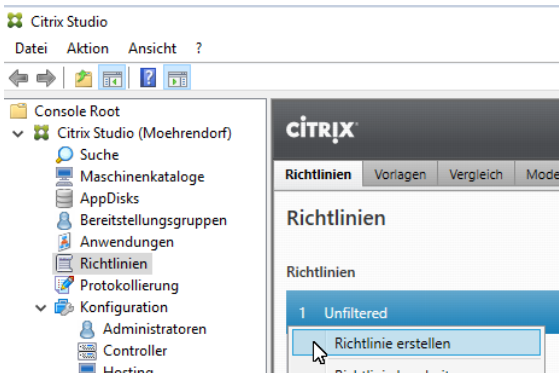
Citrix Studio

Datei Aktion Ansicht ?

Console Root
Citrix Studio (Moehrendorf)
Suche
Maschinenkataloge
AppDisks
Bereitstellungsgruppen
Anwendungen
Richtlinien
Protokollierung
Konfiguration
Administratoren
Controller
Hosting

CITRIX

Richtlinien | Vorlagen | Vergleich | Mode

Richtlinien

Richtlinien

1 Unfiltered

Richtlinie erstellen
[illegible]